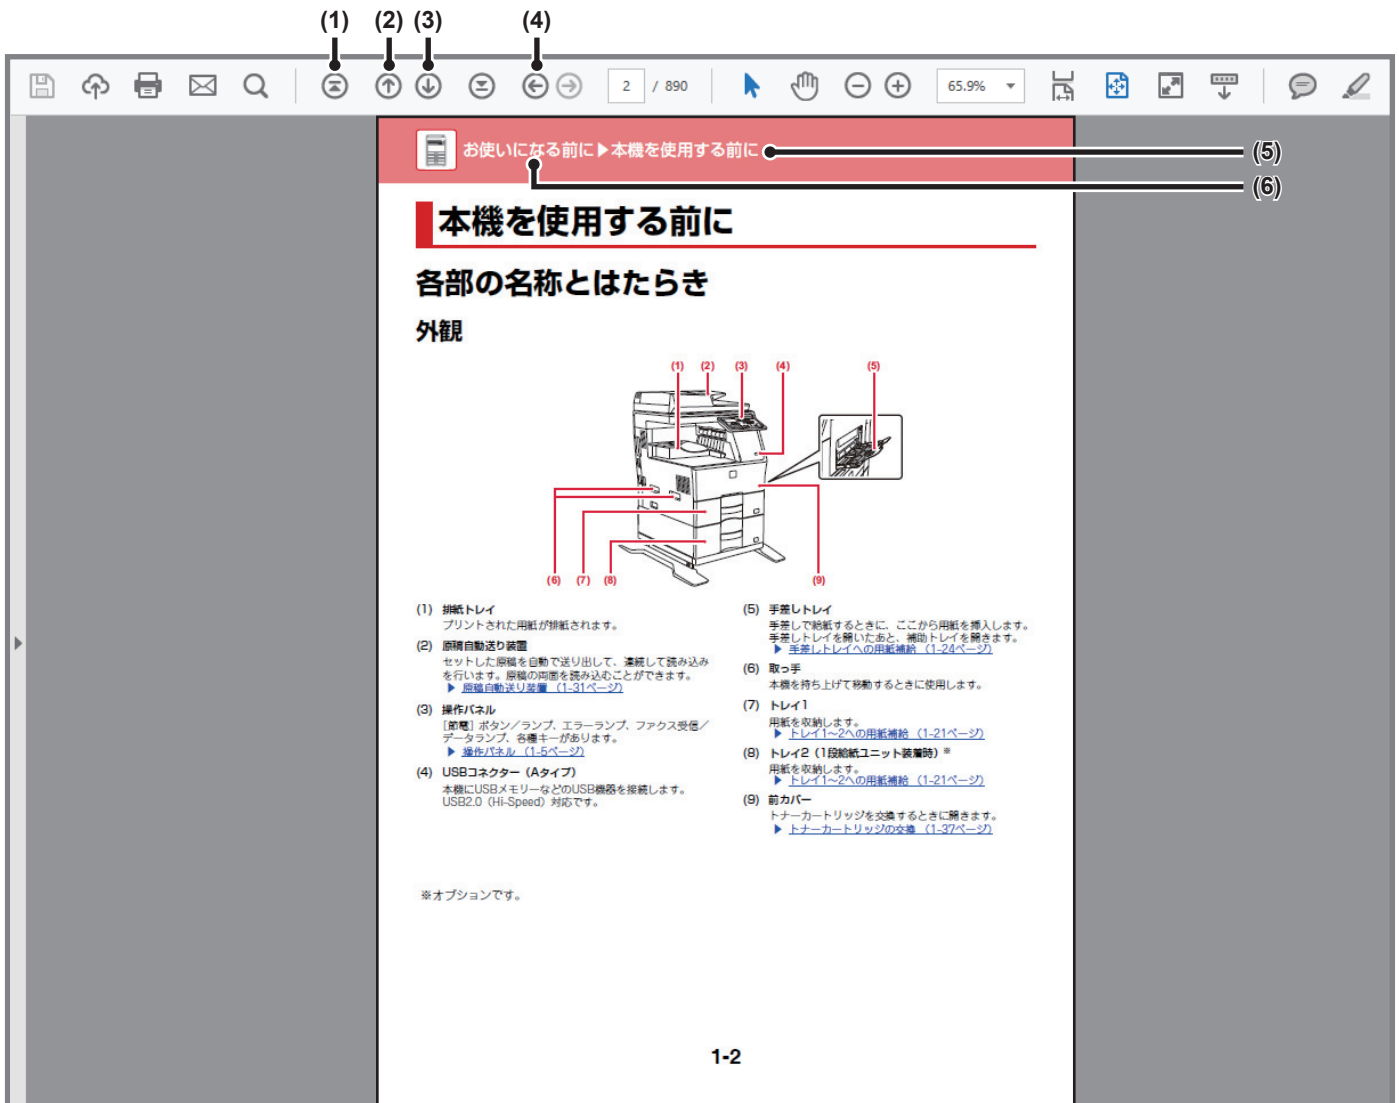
(1) (2) (3) (4)

2 / 890

65.9%

お使いになる前に ▶本機を使用する前に

(5)
(6)

本機を使用する前に

各部の名称とはたらき

外観

(1) (2) (3) (4) (5)

(6) (7) (8) (9)

(1) 排紙トレイ
プリントされた用紙が排紙されます。

(2) 原稿自動送り装置
セットした原稿を自動で送り出して、連続して読み込みを行います。原稿の両面を読み込むことができます。
▶ 原稿自動送り装置 (1-31ページ)

(3) 操作パネル
[節電] ボタン/ランプ、エラーランプ、ファクス受信/データランプ、各種キーがあります。
▶ 操作パネル (1-5ページ)

(4) USBコネクター (Aタイプ)
本機にUSBメモリーなどのUSB機器を接続します。USB2.0 (Hi-Speed) 対応です。

(5) 手差しトレイ
手差しで給紙するときに、ここから用紙を挿入します。手差しトレイを開いたあと、補助トレイを開きます。
▶ 手差しトレイへの用紙補給 (1-24ページ)

(6) 取っ手
本機を持ち上げて移動するときに使用します。

(7) トレイ1
用紙を収納します。
▶ トレイ1~2への用紙補給 (1-21ページ)

(8) トレイ2 (1段給紙ユニット装着時) ※
用紙を収納します。
▶ トレイ1~2への用紙補給 (1-21ページ)

(9) 前カバー
トナーカートリッジを交換するときに開きます。
▶ トナーカートリッジの交換 (1-37ページ)

※オプションです。

1-2